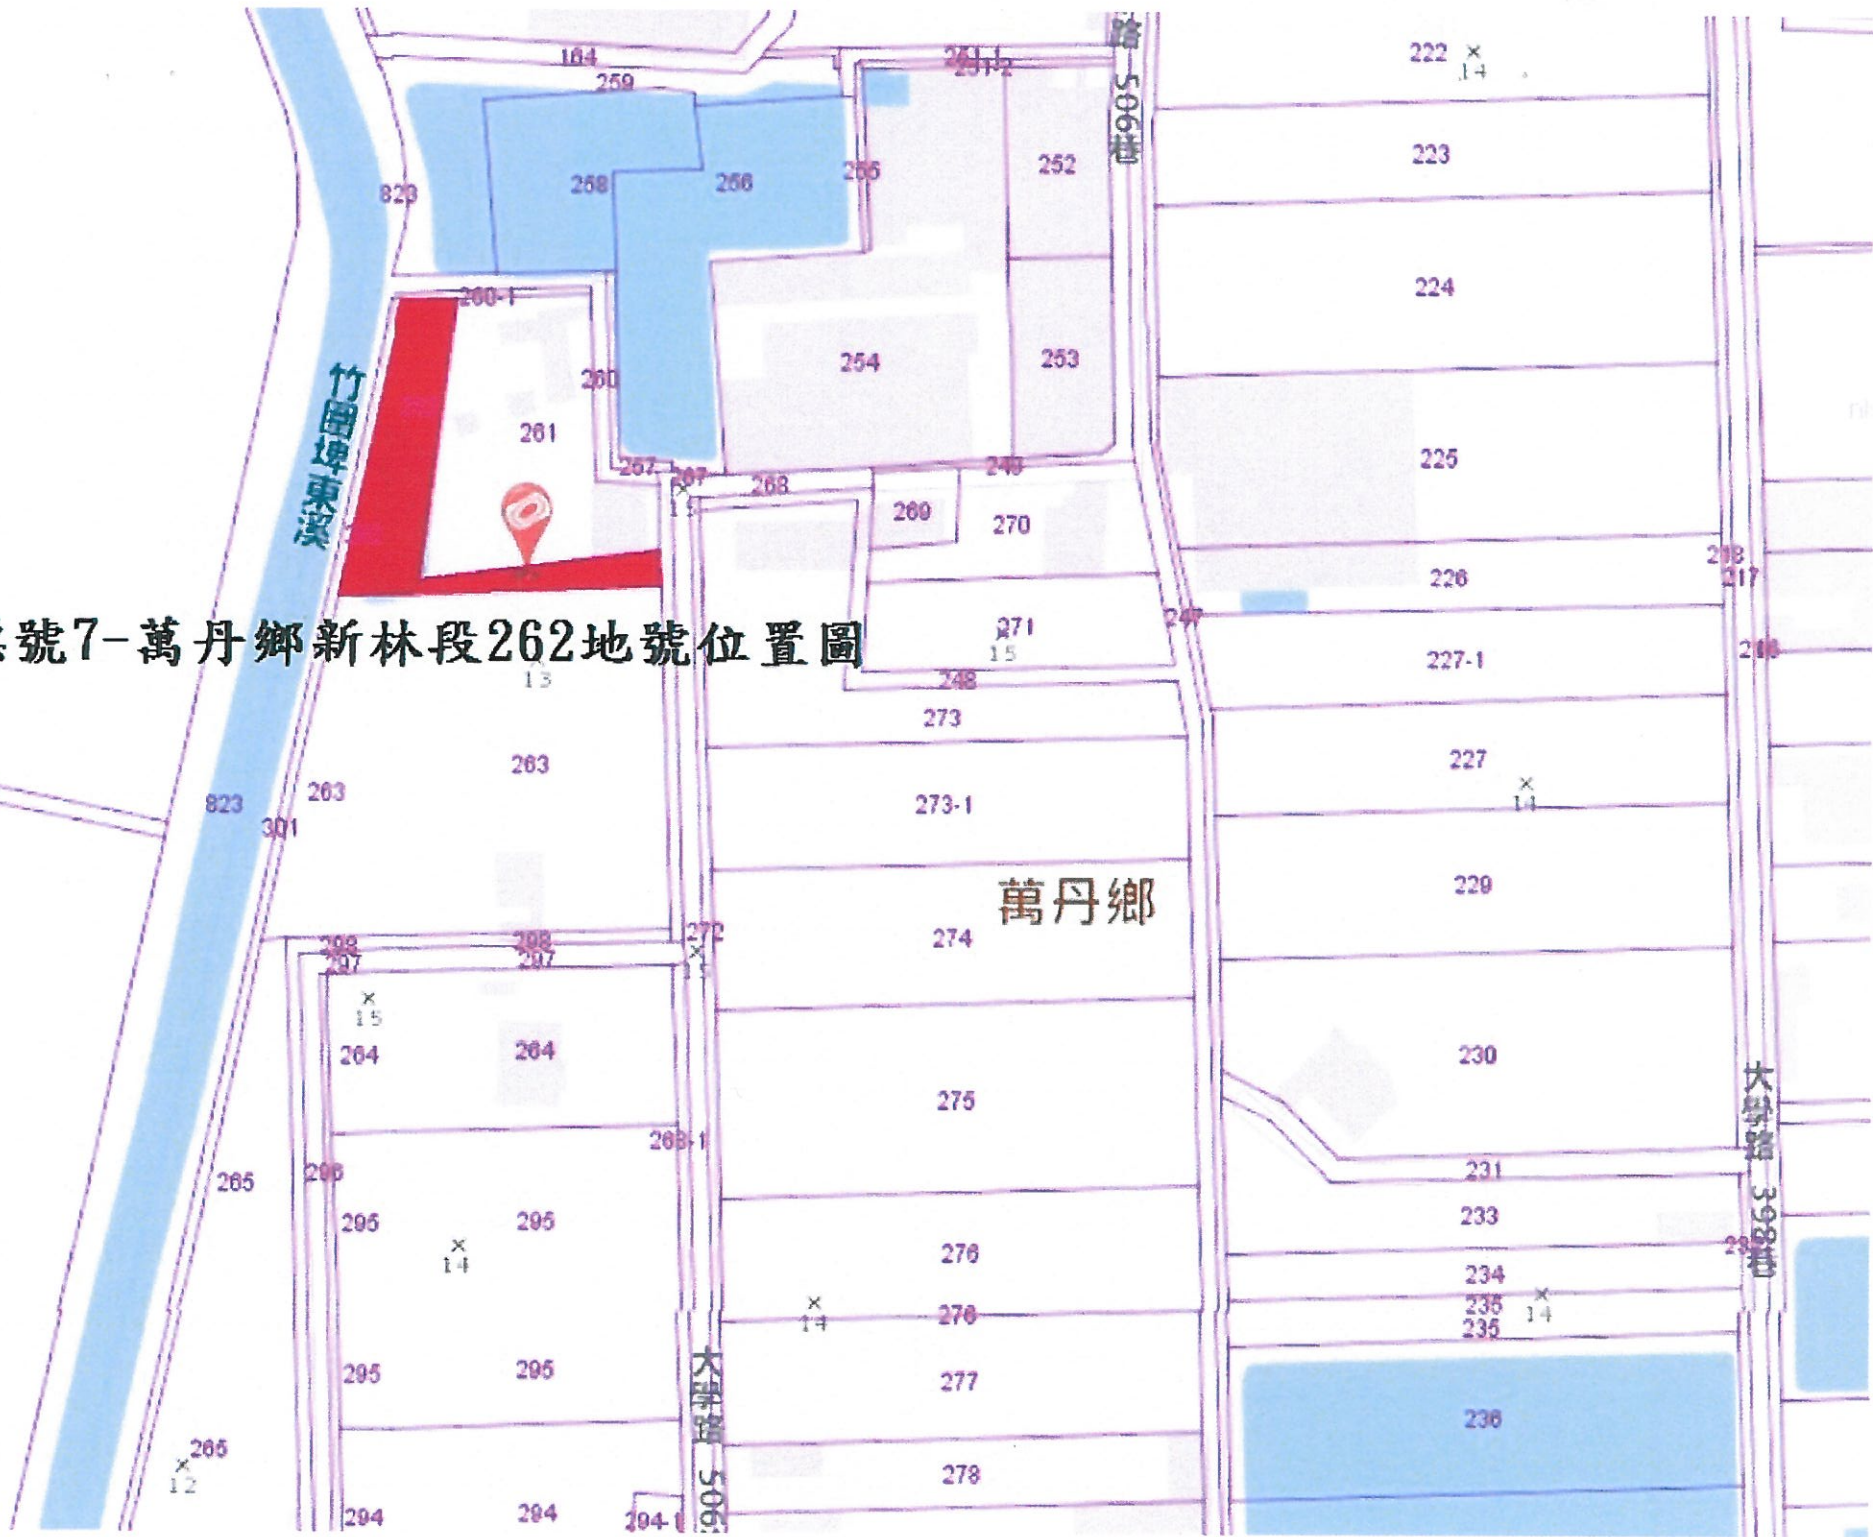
號7-萬丹鄉新林段262地號位置圖

竹圍埤東溪

萬丹鄉

大學路506巷

大學路

大學路398巷

164
259
251-1
251-2
222
14
223
823
258
256
255
252
224
260-1
254
253
260
261
225
257
267
268
249
15
269
270
226
218
217
247
271
15
13
227-1
216
248
273
263
227
14
823
263
273-1
301
229
298
297
298
297
272
274
15
15
264
264
230
275
268-1
265
296
231
295
295
233
14
276
234
235
235
14
14
276
236
295
295
277
236
265
12
278
294
294
294-1